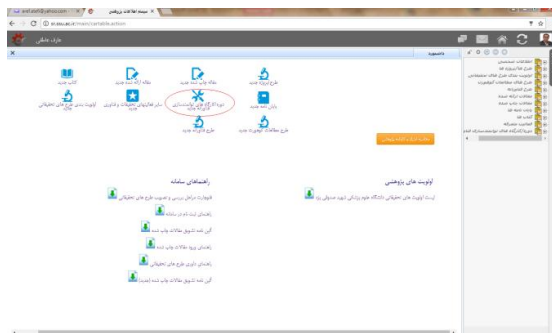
سامانه مطالعات پژوهشی
rc.ssu.ac.ir/main/cartable.action
عارف عطاری
داشبورد
کتاب جدید
مقاله ارائه شده جدید
مقاله چاپ شده جدید
طرح پروژه جدید
اولویت بندی طرح های تحقیقاتی
سایر فعالیتهای تحقیقاتی و فناوری
دوره (کارگاه) های توانمندسازی
پایان نامه جدید
طرح فناوری جدید
طرح مطالعات کوهورت جدید
راهنماهای سامانه
اولویت های پژوهشی
فلوچارت فرایند بررسی و تصویب طرح های تحقیقاتی
راهنمای ثبت نام در سامانه
آیین نامه تشویق مقالات چاپ شده
راهنمای ورود مقالات چاپ شده
راهنمای داوری طرح های تحقیقاتی
آیین نامه تشویق مقالات چاپ شده (جدید)
اطلاعات شخصی
طرح ها/پروژه ها
اولویت بندی طرح های تحقیقاتی
طرح های مطالعات کوهورت
طرح فناوری
مقالات ارائه شده
مقالات چاپ شده
پایان نامه ها
کتاب ها
فعالیت های مشابه
دوره (کارگاه) های توانمندسازی